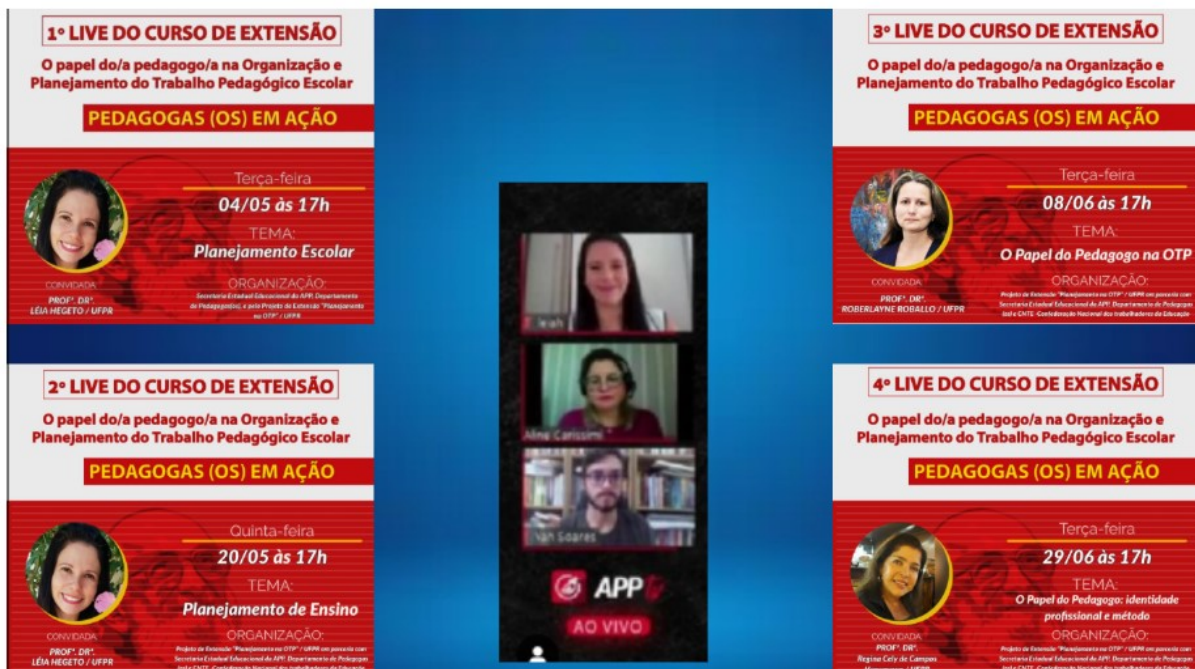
1º LIVE DO CURSO DE EXTENSÃO

O papel do/a pedagogo/a na Organização e Planejamento do Trabalho Pedagógico Escolar

PEDAGOGAS (OS) EM AÇÃO

Terça-feira

04/05 às 17h

TEMA:

Planejamento Escolar

ORGANIZAÇÃO:

Secretaria Estadual Educacional da APP, Departamento de Pedagogos(as), e pelo Projeto de Extensão "Planejamento na OTP" / UFPR

CONVIDADA

PROFª. DRª.
LÉIA HEGETO / UFPR

2º LIVE DO CURSO DE EXTENSÃO

O papel do/a pedagogo/a na Organização e Planejamento do Trabalho Pedagógico Escolar

PEDAGOGAS (OS) EM AÇÃO

Quinta-feira

20/05 às 17h

TEMA:

Planejamento de Ensino

ORGANIZAÇÃO:

Projeto de Extensão "Planejamento na OTP" / UFPR em parceria com Secretaria Estadual Educacional da APP, Departamento de Pedagogos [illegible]

CONVIDADA

PROFª. DRª.
LÉIA HEGETO / UFPR

Aline Carissimi

Ivan Soares

APP

AO VIVO

3º LIVE DO CURSO DE EXTENSÃO

O papel do/a pedagogo/a na Organização e Planejamento do Trabalho Pedagógico Escolar

PEDAGOGAS (OS) EM AÇÃO

Terça-feira

08/06 às 17h

TEMA:

O Papel do Pedagogo na OTP

ORGANIZAÇÃO:

Projeto de Extensão "Planejamento na OTP" / UFPR em parceria com Secretaria Estadual Educacional da APP, Departamento de Pedagogos (as) e CNTE - Confederação Nacional dos trabalhadores da Educação

CONVIDADA

PROFª. DRª.
ROBERLAYNE ROBALLO / UFPR

4º LIVE DO CURSO DE EXTENSÃO

O papel do/a pedagogo/a na Organização e Planejamento do Trabalho Pedagógico Escolar

PEDAGOGAS (OS) EM AÇÃO

Terça-feira

29/06 às 17h

TEMA:

O Papel do Pedagogo: identidade profissional e método

ORGANIZAÇÃO:

Projeto de Extensão "Planejamento na OTP" / UFPR em parceria com Secretaria Estadual Educacional da APP, Departamento de Pedagogos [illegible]

CONVIDADA

PROFª. DRª.
Regina Cely de Campos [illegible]